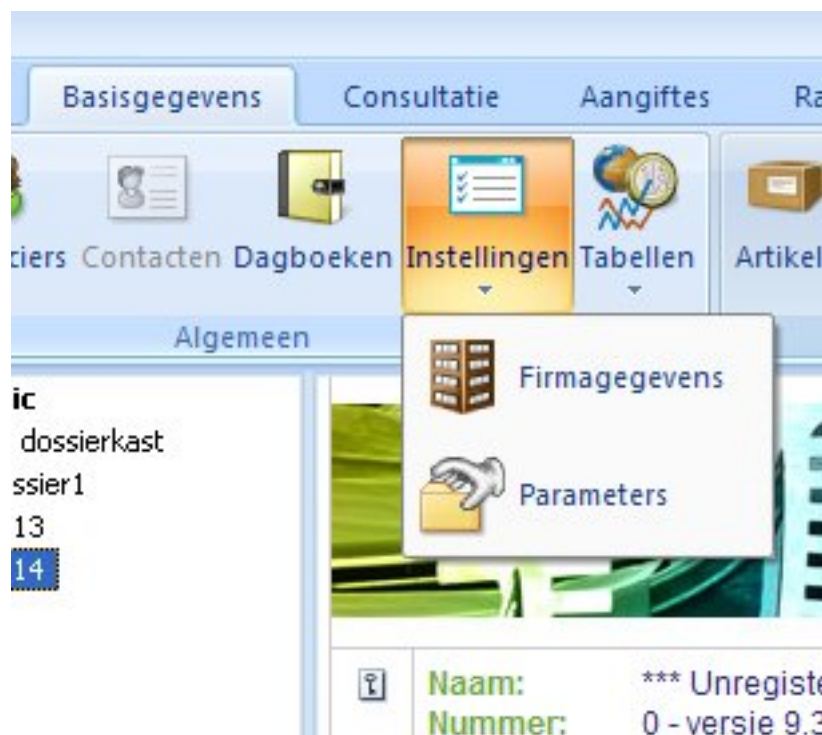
Basisgegevens
Consultatie
Aangiftes
Ra

ciers
Contacten
Dagboeken
Instellingen
Tabellen
Artikel

Algemeen

Firmagegevens
Parameters

ic
dossierkast
ssier1
13
14

Naam:
*** Unregiste
Nummer:
0 - versie 9.3